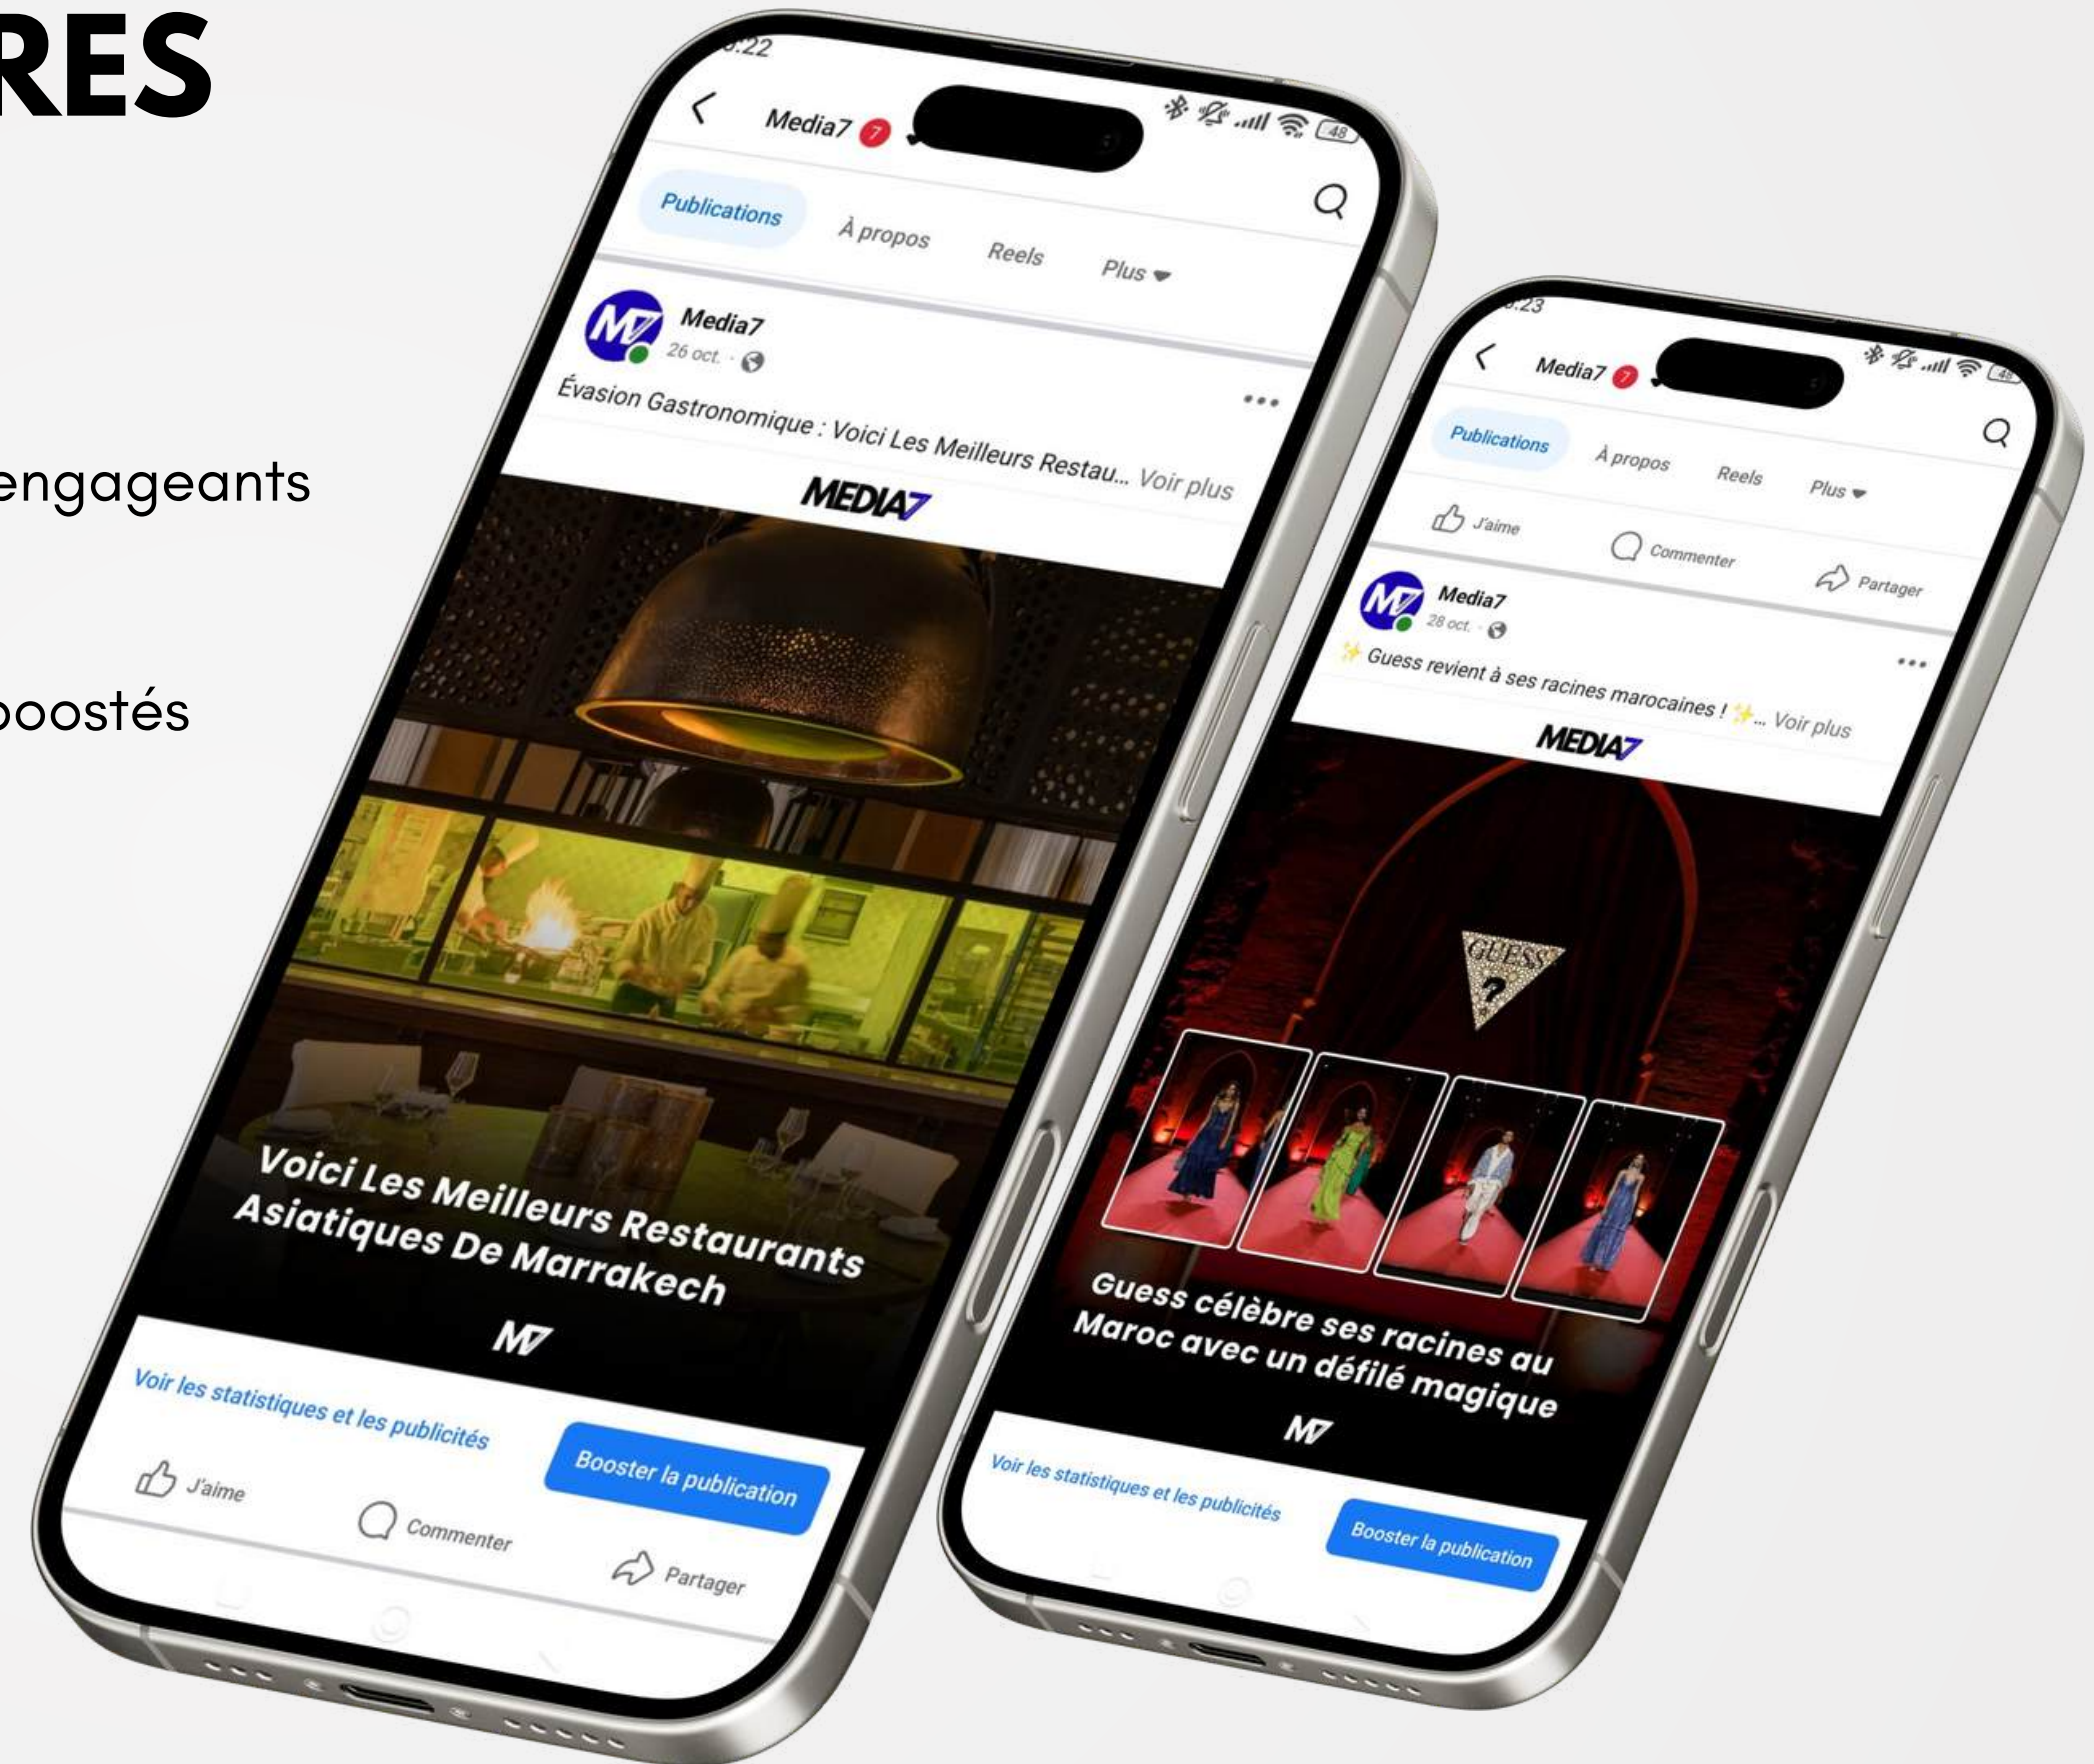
RES

engageants

boostés

:22
Media7 7
48
Publications
À propos
Reels
Plus
Media7
26 oct.
Évasion Gastronomique : Voici Les Meilleurs Restau... Voir plus
MEDIA7
Voici Les Meilleurs Restaurants Asiatiques De Marrakech
M7
Voir les statistiques et les publicités
Booster la publication
J'aime
Commenter
Partager

:23
Media7 7
Publications
À propos
Reels
Plus
J'aime
Commenter
Partager
Media7
28 oct.
✨ Guess revient à ses racines marocaines ! ✨... Voir plus
MEDIA7
GUESS
?
Guess célèbre ses racines au Maroc avec un défilé magique
M7
Voir les statistiques et les publicités
Booster la publication